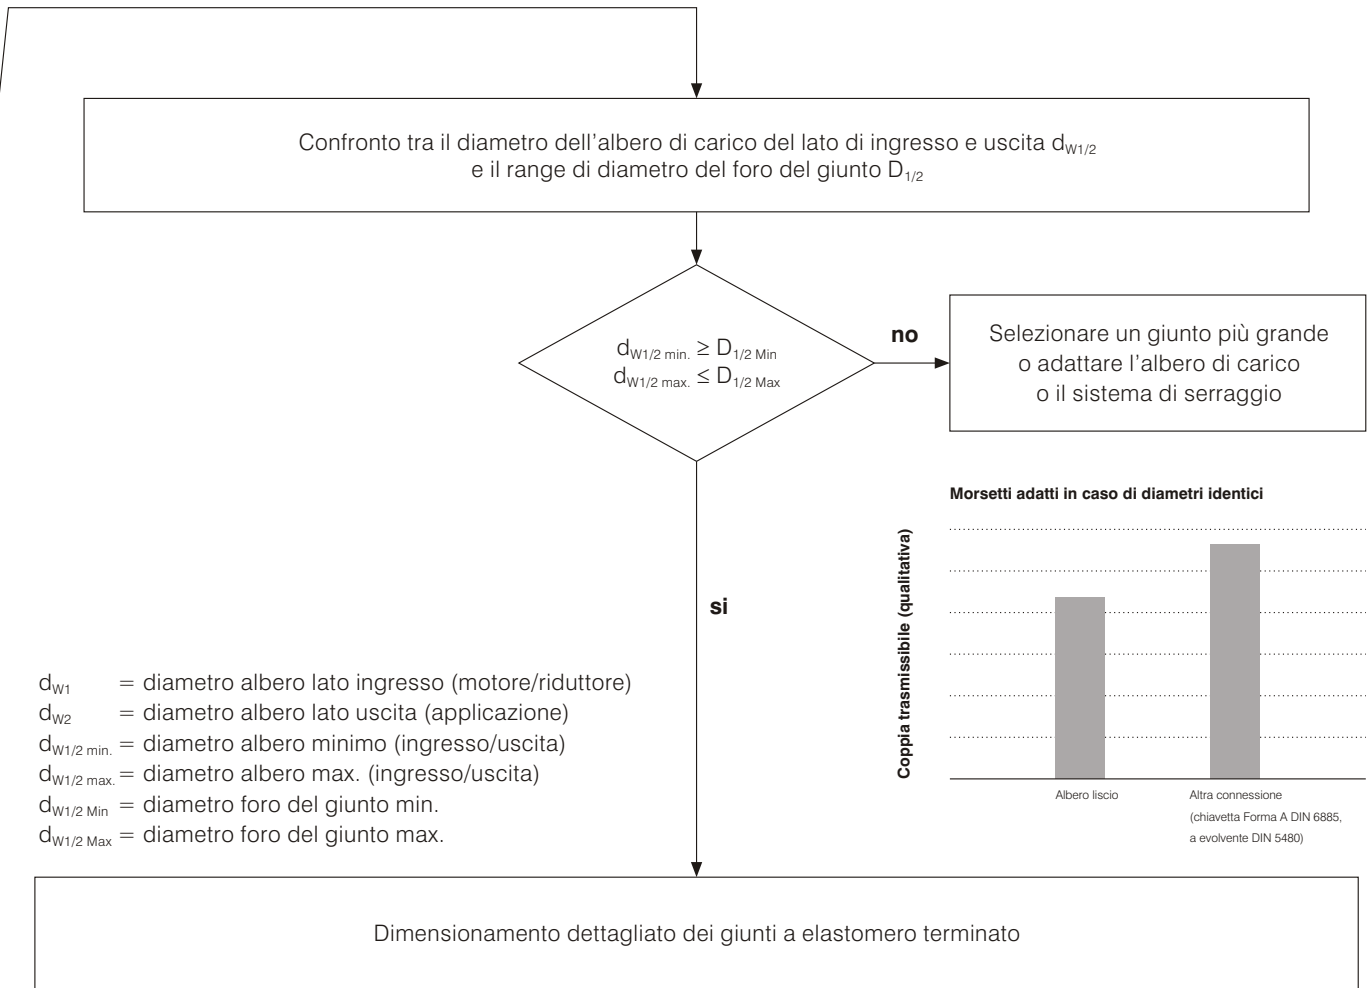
Confronto tra il diametro dell’albero di carico del lato di ingresso e uscita $d_{W1/2}$ e il range di diametro del foro del giunto $D_{1/2}$

$d_{W1/2\ min.} \geq D_{1/2\ Min}$
$d_{W1/2\ max.} \leq D_{1/2\ Max}$

no

Selezionare un giunto più grande o adattare l’albero di carico o il sistema di serraggio

Morsetti adatti in caso di diametri identici

Coppia trasmissibile (qualitativa)

Albero liscio

Altra connessione (chiavetta Forma A DIN 6885, a evolvente DIN 5480)

si

$d_{W1}$ = diametro albero lato ingresso (motore/riduttore)
$d_{W2}$ = diametro albero lato uscita (applicazione)
$d_{W1/2\ min.}$ = diametro albero minimo (ingresso/uscita)
$d_{W1/2\ max.}$ = diametro albero max. (ingresso/uscita)
$d_{W1/2\ Min}$ = diametro foro del giunto min.
$d_{W1/2\ Max}$ = diametro foro del giunto max.

Dimensionamento dettagliato dei giunti a elastomero terminato